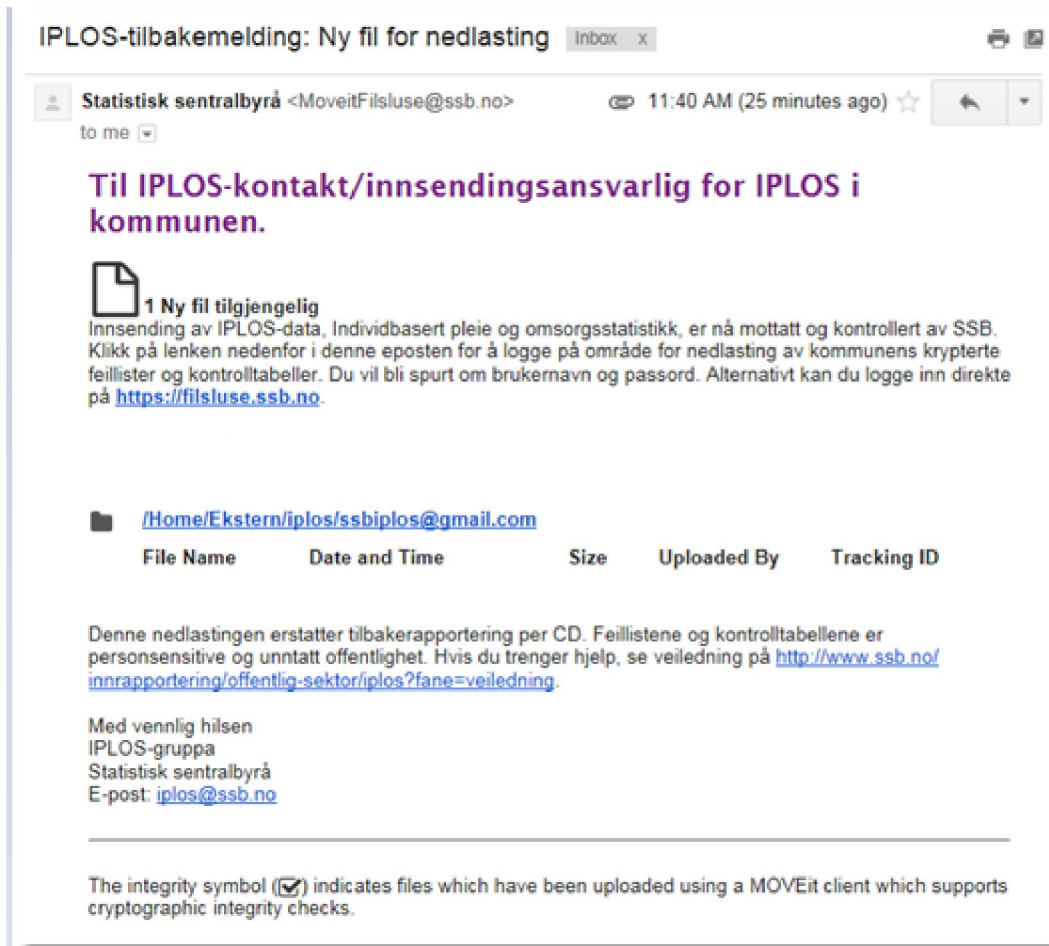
IPLOS-tilbakemelding: Ny fil for nedlasting Inbox x

Statistisk sentralbyrå <MoveitFilsluse@ssb.no> 11:40 AM (25 minutes ago)
to me

Til IPLOS-kontakt/innsendingsansvarlig for IPLOS i kommunen.

1 Ny fil tilgjengelig
Innsending av IPLOS-data, Individbasert pleie og omsorgsstatistikk, er nå mottatt og kontrollert av SSB. Klikk på lenken nedenfor i denne eposten for å logge på område for nedlasting av kommunens krypterte feillister og kontrolltabeller. Du vil bli spurt om brukernavn og passord. Alternativt kan du logge inn direkte på https://filsluse.ssb.no.

/Home/Ekstern/iplos/ssbiplos@gmail.com

| File Name | Date and Time | Size | Uploaded By | Tracking ID |
|---|---|---|---|---|

Denne nedlastingen erstatter tilbakerapportering per CD. Feillistene og kontrolltabellene er personsensitive og unntatt offentlighet. Hvis du trenger hjelp, se veiledning på http://www.ssb.no/innrapportering/offentlig-sektor/iplos?fane=veiledning.

Med vennlig hilsen
IPLOS-gruppa
Statistisk sentralbyrå
E-post: iplos@ssb.no

The integrity symbol (☑) indicates files which have been uploaded using a MOVEit client which supports cryptographic integrity checks.